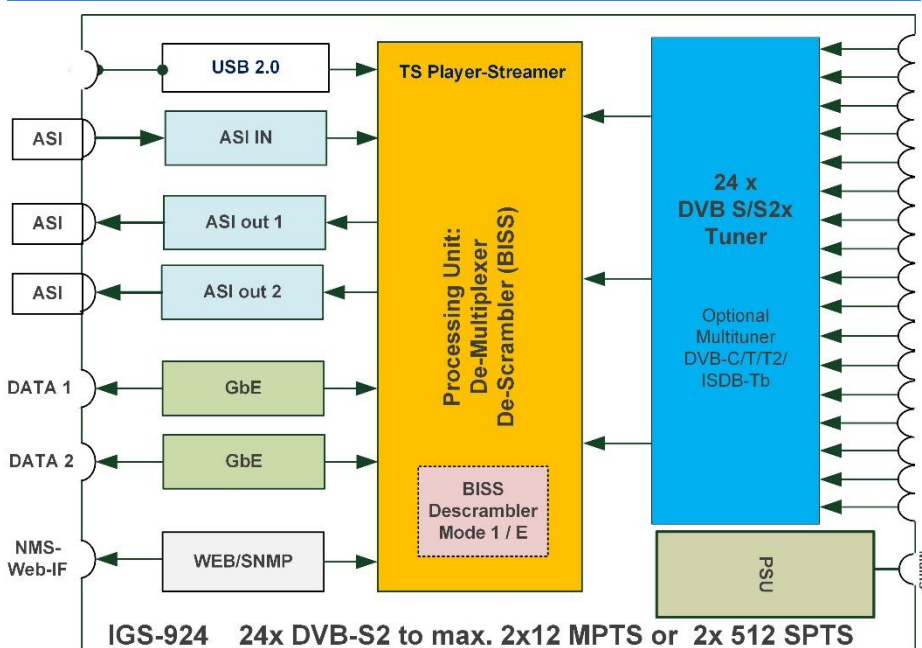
USB 2.0

TS Player-Streamer

ASI

ASI IN

ASI

ASI out 1

ASI

ASI out 2

DATA 1

GbE

DATA 2

GbE

NMS-Web-IF

WEB/SNMP

Processing Unit: De-Multiplexer De-Scrambler (BISS)

BISS Descrambler Mode 1 / E

24 x DVB S/S2x Tuner

Optional Multituner DVB-C/T/T2/ ISDB-Tb

PSU

IGS-924 24x DVB-S2 to max. 2x12 MPTS or 2x 512 SPTS